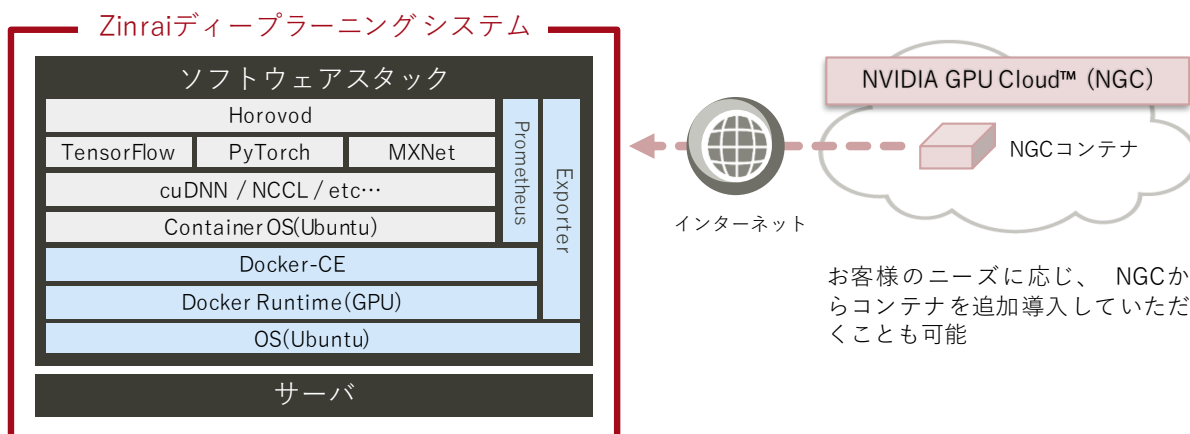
Zinraiディープラーニング システム

ソフトウェアスタック

Horovod

TensorFlow

PyTorch

MXNet

cuDNN / NCCL / etc…

Container OS(Ubuntu)

Prometheus

Exporter

Docker-CE

Docker Runtime(GPU)

OS(Ubuntu)

サーバ

NVIDIA GPU Cloud™ (NGC)

NGCコンテナ

インターネット

お客様のニーズに応じ、 NGCからコンテナを追加導入していただくことも可能